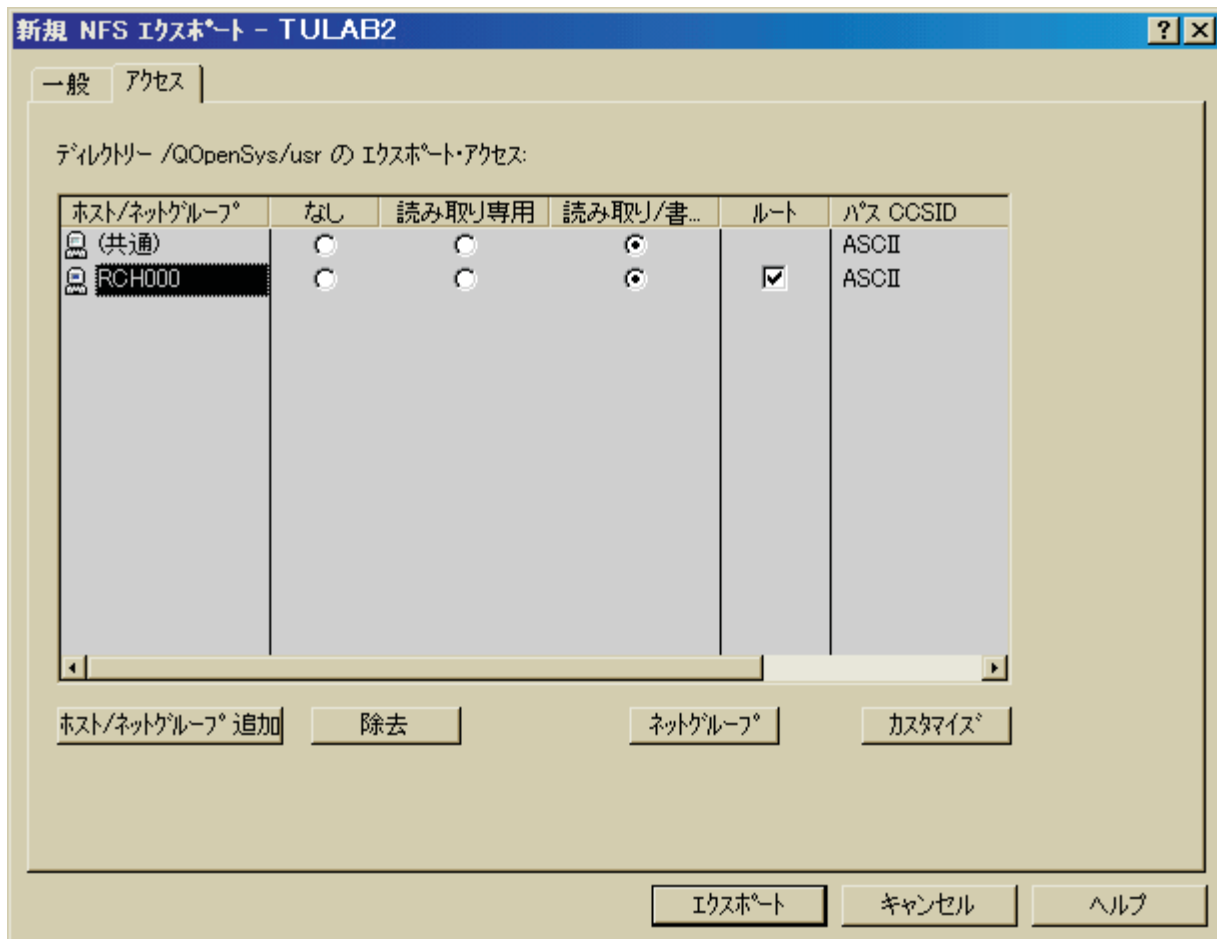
新規 NFS エクスポート - TULAB2

?

一般

アクセス

ディレクトリー /QOpenSys/usr の エクスポート・アクセス:

| ホスト/ネットグループ | なし | 読み取り専用 | 読み取り/書... | ルート | パス CCSID |
|---|---|---|---|---|---|
| (共通) | ○ | ○ | ⦿ | | ASCII |
| RCH000 | ○ | ○ | ⦿ | ☑ | ASCII |

ホスト/ネットグループ追加

除去

ネットグループ

カスタマイズ

エクスポート

キャンセル

ヘルプ